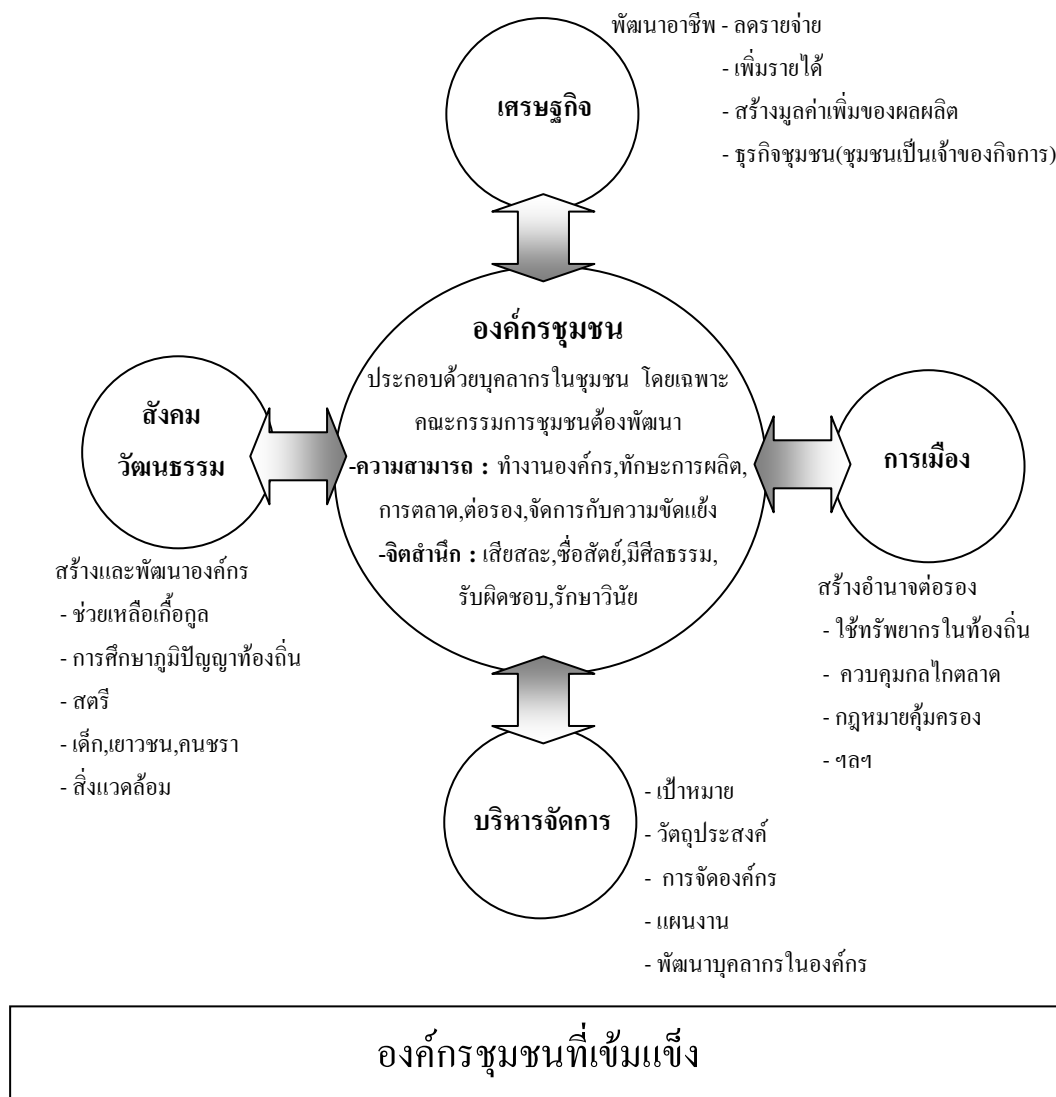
พัฒนาอาชีพ - ลดรายจ่าย
- เพิ่มรายได้
- สร้างมูลค่าเพิ่มของผลผลิต
- ธุรกิจชุมชน(ชุมชนเป็นเจ้าของกิจการ)

เศรษฐกิจ

องค์กรชุมชน

ประกอบด้วยบุคลากรในชุมชน โดยเฉพาะคณะกรรมการชุมชนต้องพัฒนา

-ความสามารถ : ทำงานองค์กร,ทักษะการผลิต,การตลาด,ต่อรอง,จัดการกับความขัดแย้ง

-จิตสำนึก : เสียสละ,ซื่อสัตย์,มีศีลธรรม,รับผิดชอบ,รักษาวินัย

สังคม
วัฒนธรรม

สร้างและพัฒนาองค์กร
- ช่วยเหลือเกื้อกูล
- การศึกษาภูมิปัญญาท้องถิ่น
- สตรี
- เด็ก,เยาวชน,คนชรา
- สิ่งแวดล้อม

การเมือง

สร้างอำนาจต่อรอง
- ใช้ทรัพยากรในท้องถิ่น
- ควบคุมกลไกตลาด
- กฎหมายคุ้มครอง
- ฯลฯ

บริหารจัดการ

- เป้าหมาย
- วัตถุประสงค์
- การจัดองค์กร
- แผนงาน
- พัฒนาบุคลากรในองค์กร

องค์กรชุมชนที่เข้มแข็ง